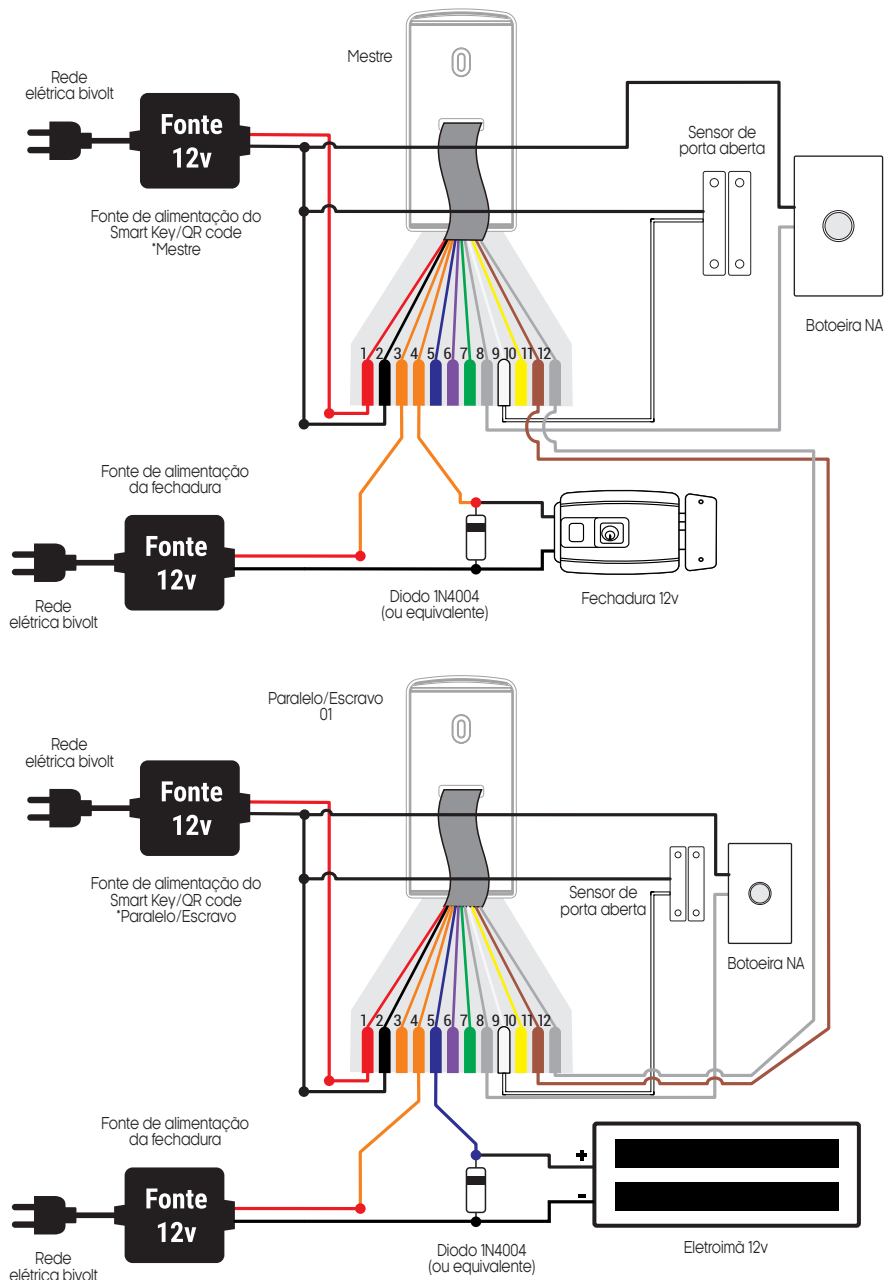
Mestre

Rede elétrica bivolt

Fonte 12v

Fonte de alimentação do Smart Key/QR code *Mestre

Sensor de porta aberta

Botoeira NA

1 2 3 4 5 6 7 8 9 10 11 12

Fonte de alimentação da fechadura

Fonte 12v

Rede elétrica bivolt

Diodo 1N4004 (ou equivalente)

Fechadura 12v

Paralelo/Escravo 01

Rede elétrica bivolt

Fonte 12v

Fonte de alimentação do Smart Key/QR code *Paralelo/Escravo

Sensor de porta aberta

Botoeira NA

1 2 3 4 5 6 7 8 9 10 11 12

Fonte de alimentação da fechadura

Fonte 12v

Rede elétrica bivolt

Diodo 1N4004 (ou equivalente)

+
-

Eletroimã 12v